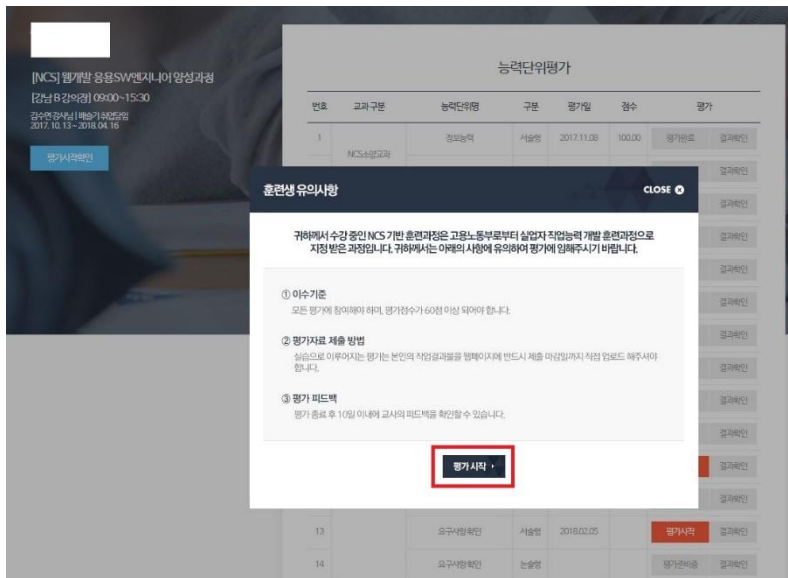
[NCS] 웹개발 응용SW엔지니어 양성과정
[강남 B강의장] 09:00~15:30
김수연 강사님 | 배송기 취업담임
2017. 10. 13 ~ 2018. 04. 16

평가시작확인

능력단위평가

| 번호 | 교과구분 | 능력단위명 | 구분 | 평가일 | 점수 | 평가 | |
|---|---|---|---|---|---|---|---|
| 1 | NCS소양교과 | 정보능력 | 서술형 | 2017.11.08 | 100.00 | 평가완료 | 결과확인 |
| 13 | | 요구사항확인 | 서술형 | 2018.02.05 | | 평가시작 | 결과확인 |
| 14 | | 요구사항확인 | 논술형 | | | 평가완료 | 결과확인 |

훈련생 유의사항

CLOSE

귀하께서 수강 중인 NCS 기반 훈련과정은 고용노동부로부터 실업자 직업능력 개발 훈련과정으로 지정 받은 과정입니다. 귀하께서는 아래의 사항에 유의하여 평가에 임해주시기 바랍니다.

① 이수기준
모든 평가에 참여해야 하며, 평가점수가 60점 이상 되어야 합니다.

② 평가자료 제출 방법
실습으로 이루어지는 평가는 본인의 작업결과물을 웹페이지에 반드시 제출 마감일까지 직접 업로드 해주셔야 합니다.

③ 평가 피드백
평가 종료 후 10일 이내에 교사의 피드백을 확인할 수 있습니다.

평가 시작